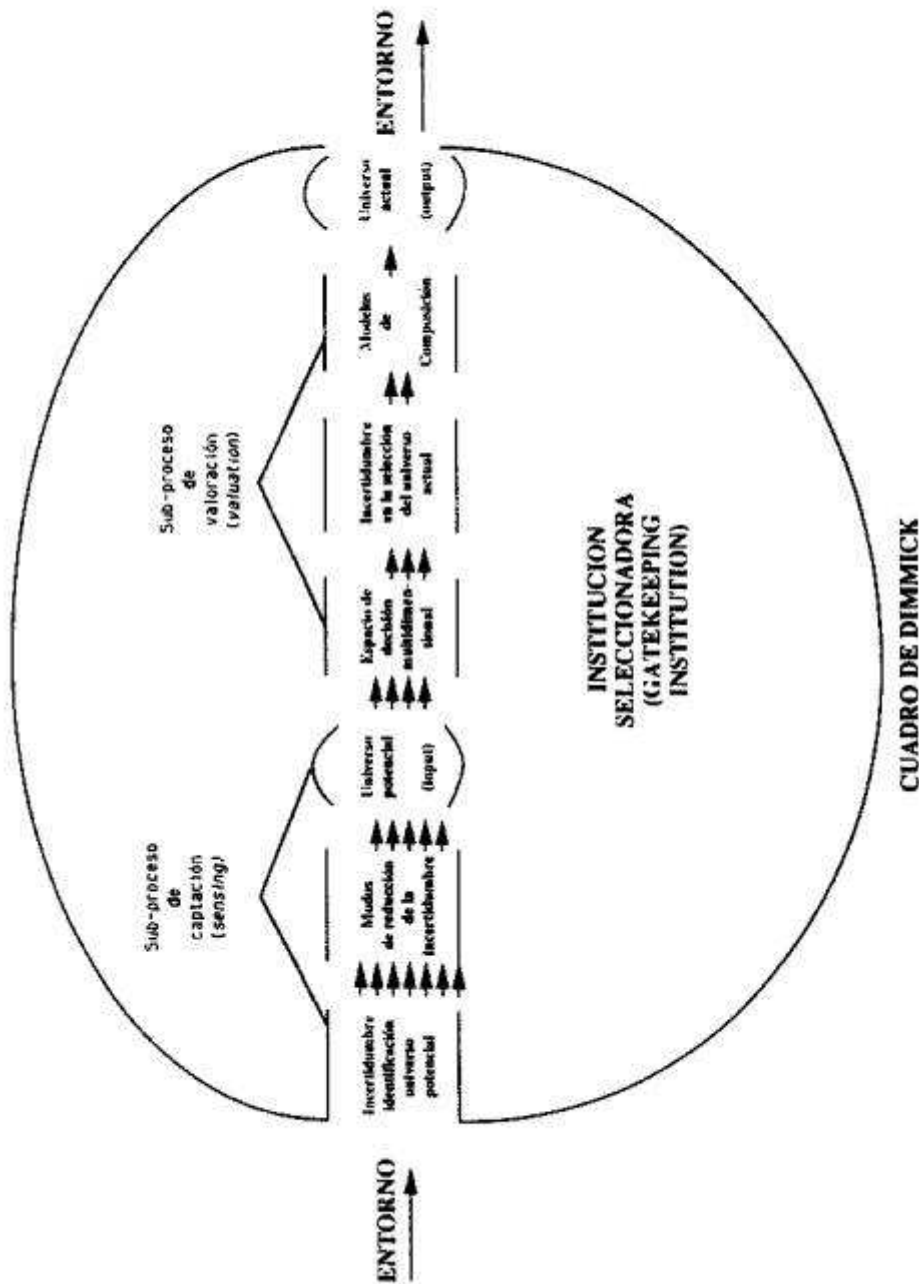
ENTORNO

Incertidumbre identificación universo potencial

Modos de reducción de la incertidumbre

Sub-proceso de captación (sensing)

Universo potencial (input)

Espacio de decisión multidimensional

Incertidumbre en la selección del universo actual

Sub-proceso de valoración (valuation)

Modelos de Composición

Universo actual (output)

ENTORNO

INSTITUCION SELECCIONADORA (GATEKEEPING INSTITUTION)

CUADRO DE DIMMICK